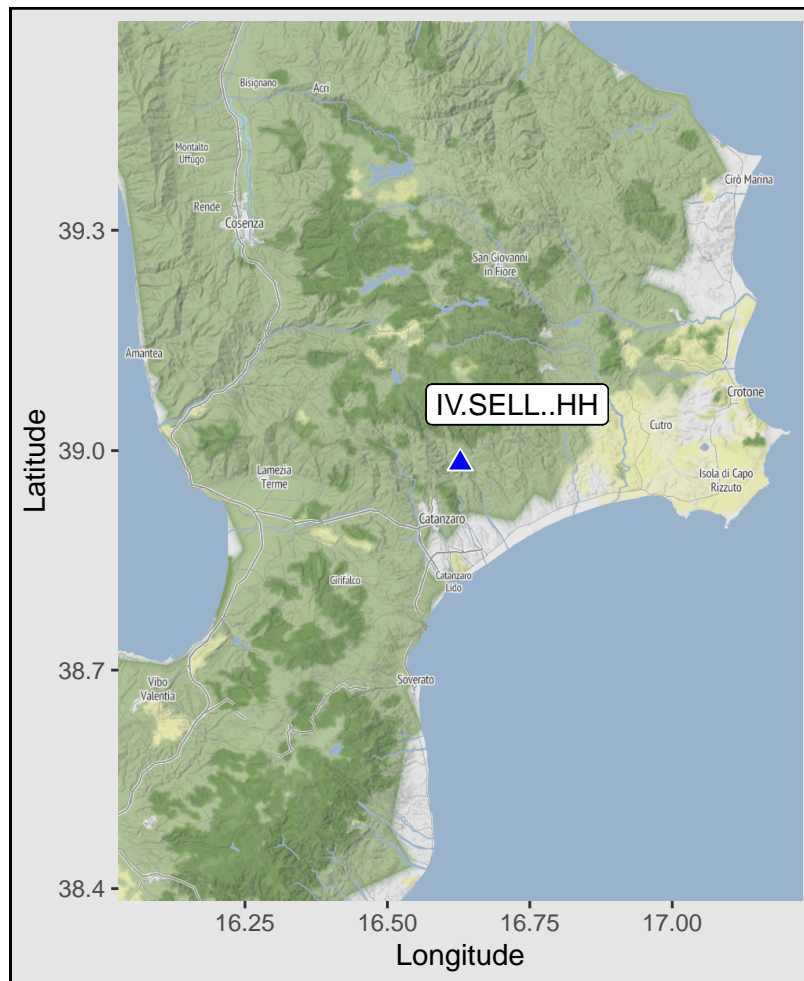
Bisignano
Acri
Montalto Uffugo
Rende
Cosenza
Cirò Marina
San Giovanni in Fiore
Amantea
IV.SELL..HH
Crotone
Cutro
Lamezia Terme
Isola di Capo Rizzuto
Catanzaro
Girifalco
Catanzaro Lido
Vibo Valentia
Soverato

39.3
39.0
38.7
38.4
Latitude

16.25
16.50
16.75
17.00
Longitude